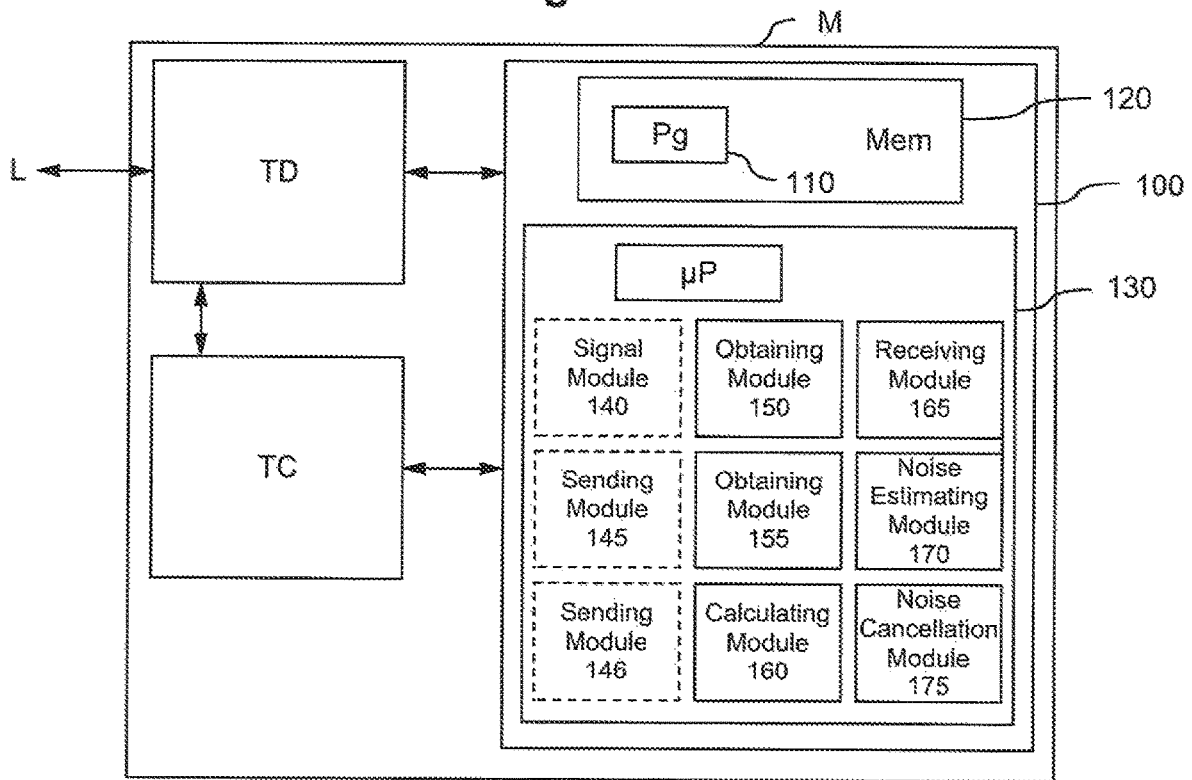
M

120

Pg

Mem

110

100

L

TD

μP

130

Signal Module 140

Obtaining Module 150

Receiving Module 165

TC

Sending Module 145

Obtaining Module 155

Noise Estimating Module 170

Sending Module 146

Calculating Module 160

Noise Cancellation Module 175